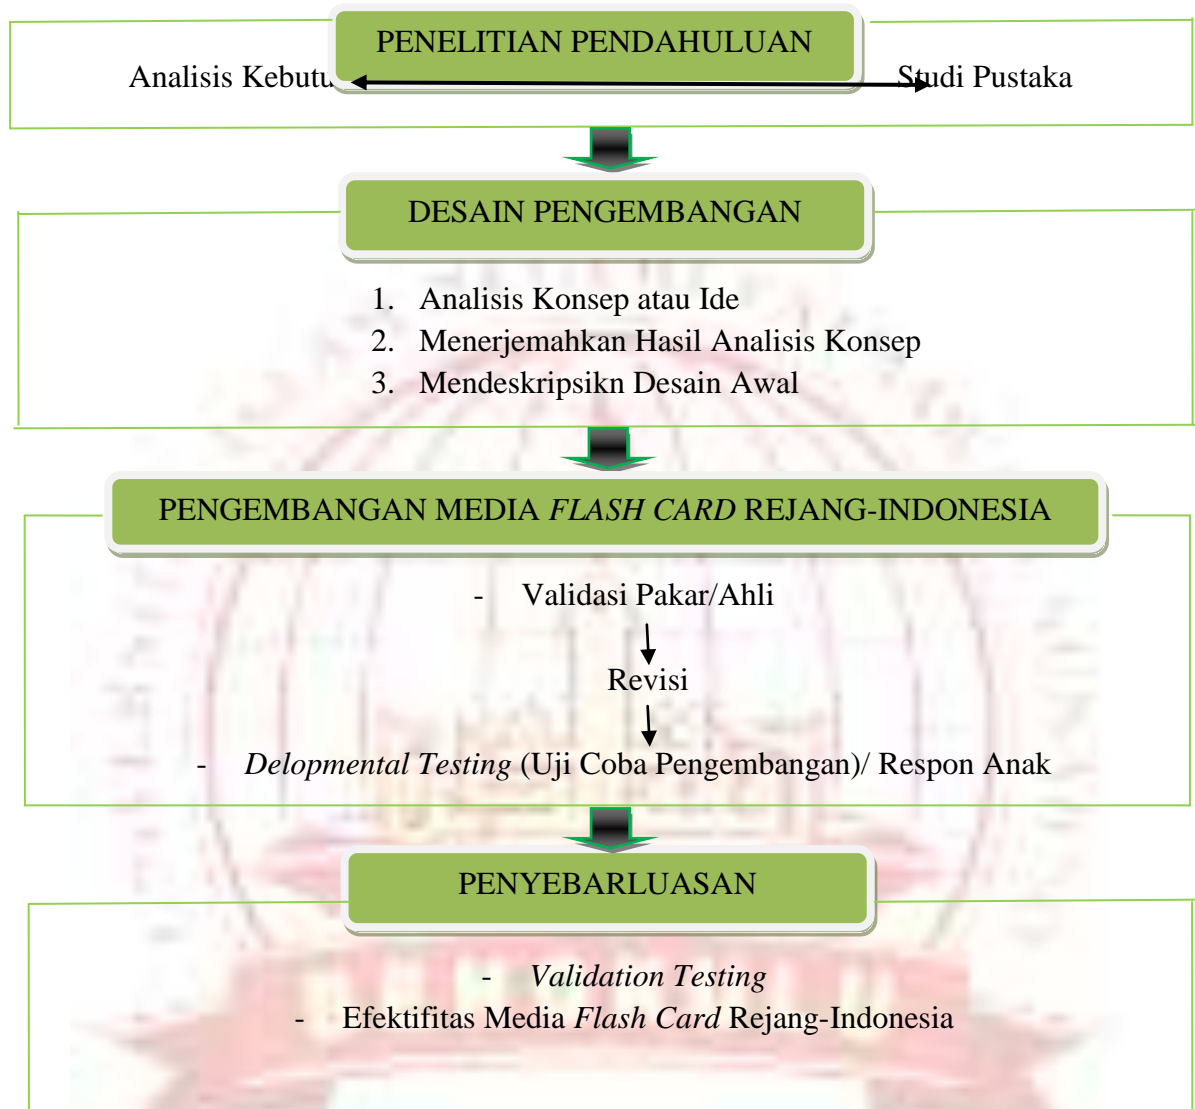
PENELITIAN PENDAHULUAN

Analisis Kebutu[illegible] Studi Pustaka

DESAIN PENGEMBANGAN

1. Analisis Konsep atau Ide
2. Menerjemahkan Hasil Analisis Konsep
3. Mendeskripsikn Desain Awal

PENGEMBANGAN MEDIA *FLASH CARD* REJANG-INDONESIA

- Validasi Pakar/Ahli

Revisi

- *Delopmental Testing* (Uji Coba Pengembangan)/ Respon Anak

PENYEBARLUASAN

- *Validation Testing*
- Efektifitas Media *Flash Card* Rejang-Indonesia